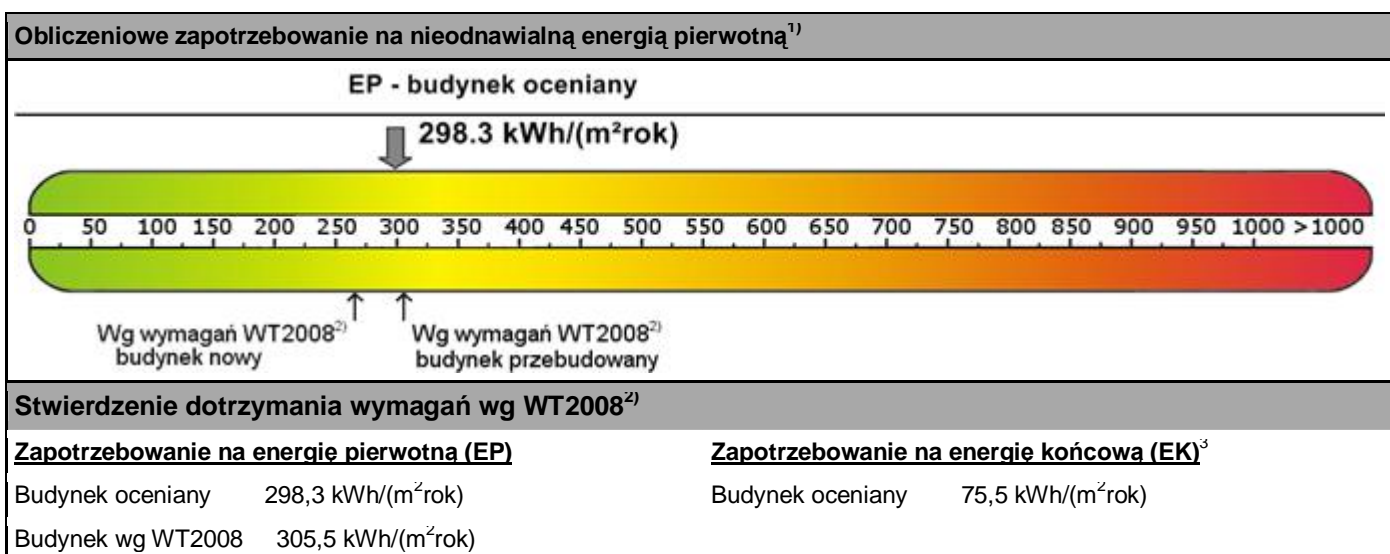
Obliczeniowe zapotrzebowanie na nieodnawialną energią pierwotną$^{1)}$

EP - budynek oceniany

298.3 kWh/(m²rok)

0 50 100 150 200 250 300 350 400 450 500 550 600 650 700 750 800 850 900 950 1000 >1000

Wg wymagań WT2008$^{2)}$ budynek nowy

Wg wymagań WT2008$^{2)}$ budynek przebudowany

Stwierdzenie dotrzymania wymagań wg WT2008$^{2)}$

Zapotrzebowanie na energię pierwotną (EP)

Budynek oceniany 298,3 kWh/(m$^2$rok)

Budynek wg WT2008 305,5 kWh/(m$^2$rok)

Zapotrzebowanie na energię końcową (EK)$^3$

Budynek oceniany 75,5 kWh/(m$^2$rok)